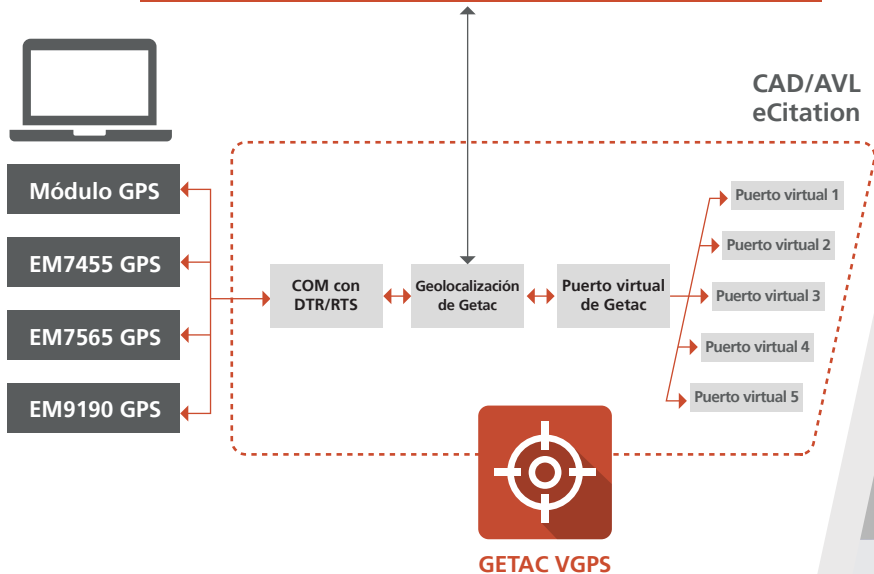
CAD/AVL
eCitation

Módulo GPS

EM7455 GPS

EM7565 GPS

EM9190 GPS

COM con DTR/RTS

Geolocalización de Getac

Puerto virtual de Getac

Puerto virtual 1

Puerto virtual 2

Puerto virtual 3

Puerto virtual 4

Puerto virtual 5

GETAC VGPS